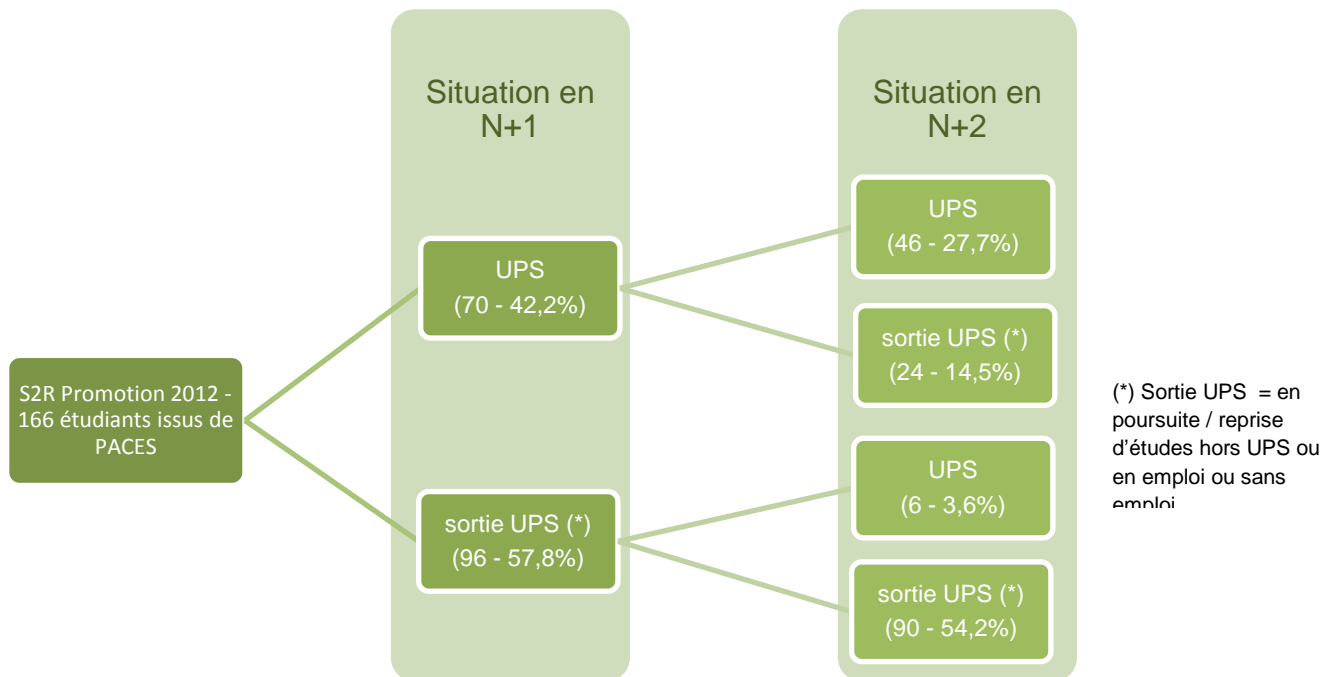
Situation en N+1

Situation en N+2

S2R Promotion 2012 - 166 étudiants issus de PACES

UPS
(70 - 42,2%)

sortie UPS (*)
(96 - 57,8%)

UPS
(46 - 27,7%)

sortie UPS (*)
(24 - 14,5%)

UPS
(6 - 3,6%)

sortie UPS (*)
(90 - 54,2%)

(*) Sortie UPS = en poursuite / reprise d'études hors UPS ou en emploi ou sans emploi